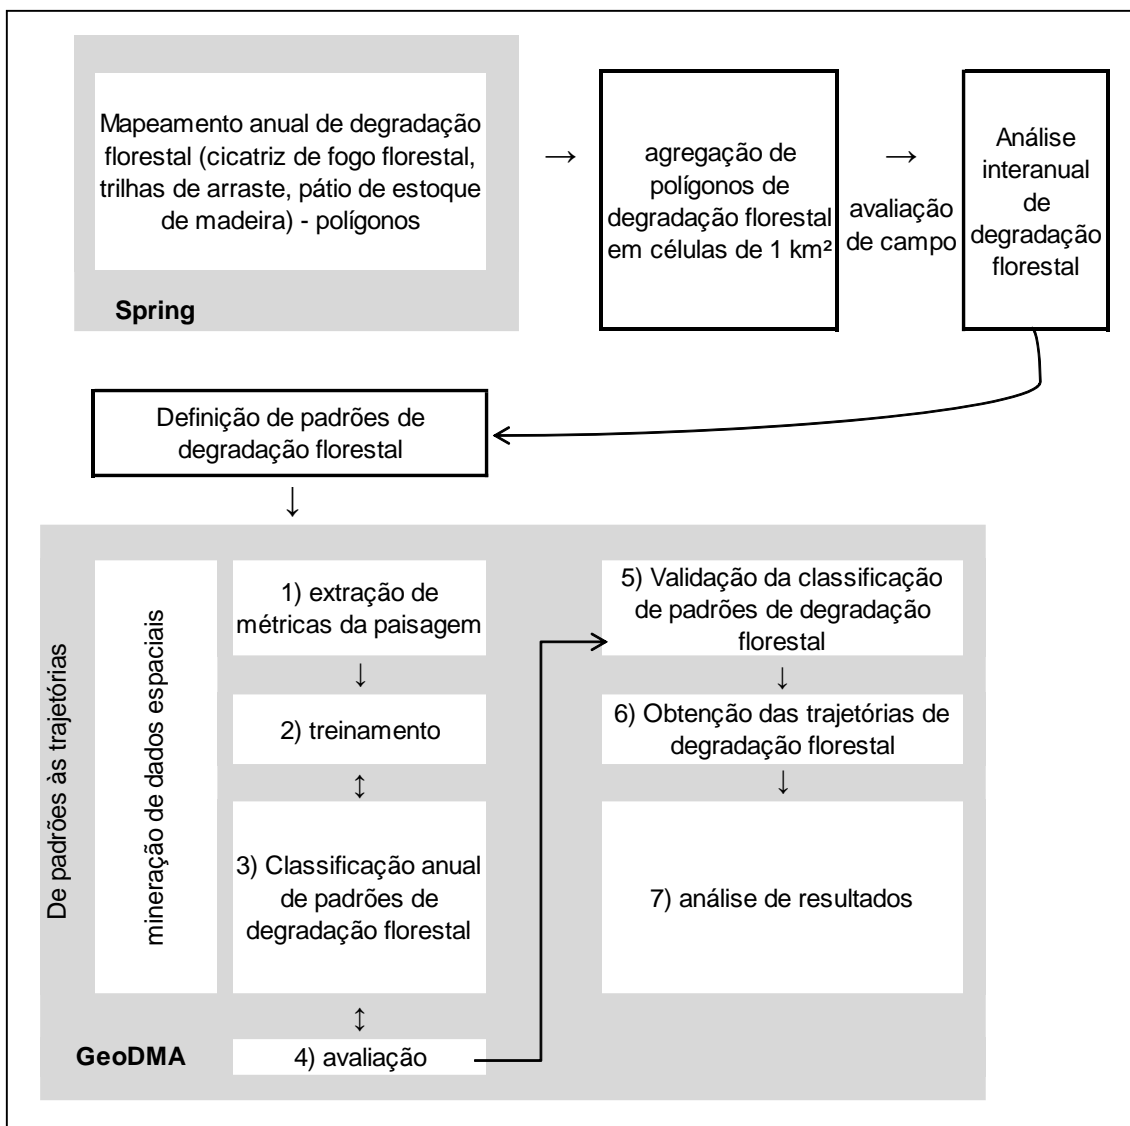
Mapeamento anual de degradação florestal (cicatriz de fogo florestal, trilhas de arraste, pátio de estoque de madeira) - polígonos

Spring

→

agregação de polígonos de degradação florestal em células de 1 km²

→

avaliação de campo

Análise interanual de degradação florestal

Definição de padrões de degradação florestal

↓

De padrões às trajetórias

mineração de dados espaciais

1) extração de métricas da paisagem

↓

2) treinamento

↕

3) Classificação anual de padrões de degradação florestal

↕

GeoDMA

4) avaliação

5) Validação da classificação de padrões de degradação florestal

↓

6) Obtenção das trajetórias de degradação florestal

↓

7) análise de resultados